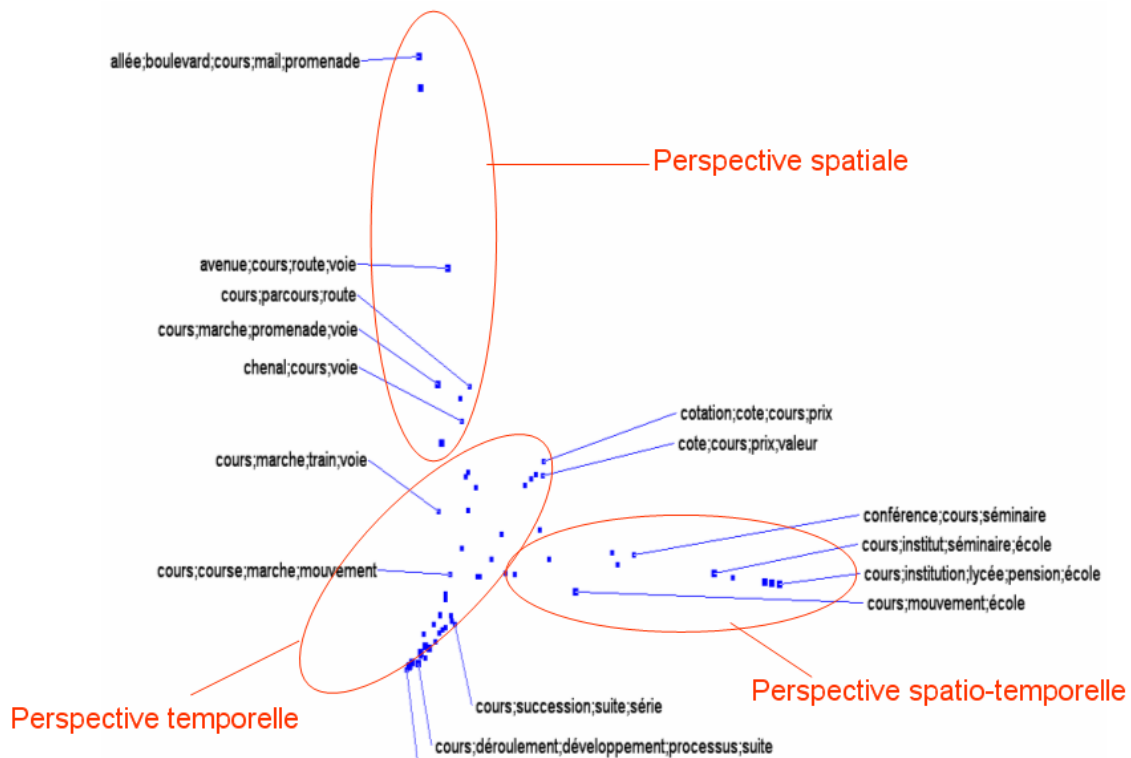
allée;boulevard;cours;mail;promenade

Perspective spatiale

avenue;cours;route;voie
cours;parcours;route
cours;marche;promenade;voie
chenal;cours;voie

cotation;cote;cours;prix
cote;cours;prix;valeur

cours;marche;train;voie

conférence;cours;séminaire
cours;institut;séminaire;école
cours;institution;lycée;pension;école
cours;mouvement;école

cours;course;marche;mouvement

Perspective spatio-temporelle

Perspective temporelle

cours;succession;suite;série
cours;déroulement;développement;processus;suite